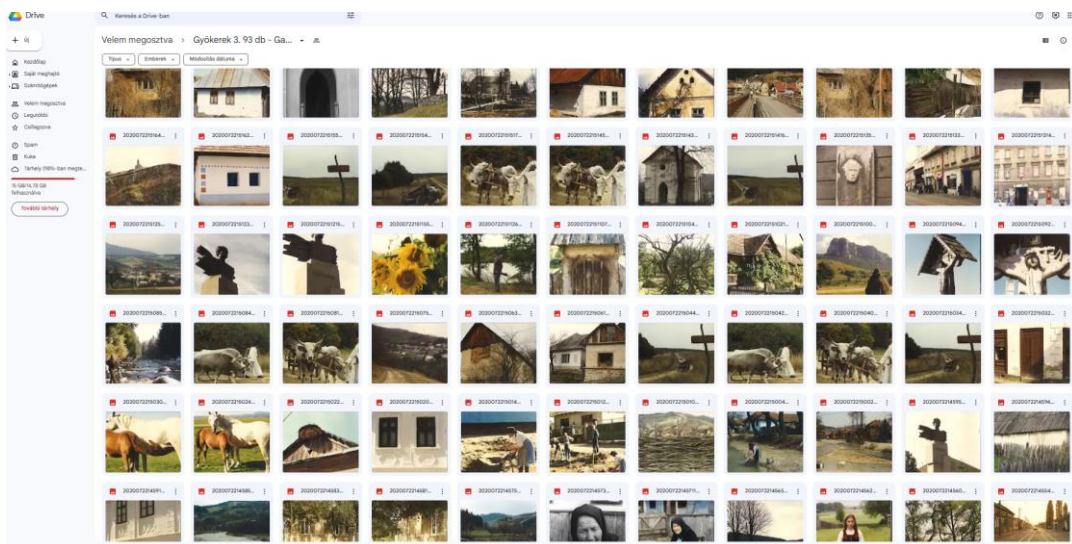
Drive

Keresés a Drive-ban

+ Új

Kezdőlap
Saját meghajtó
Számítógépek

Velem megosztva
Legutóbbi
Csillagozva

Spam
Kuka
Tárhely (98%-ban megte...
15 GB/14,78 GB felhasználva

További tárhely

Velem megosztva › Gyökerek 3. 93 db - Ga...

Típus
Emberek
Módosítás dátuma

20200722151​64...
20200722151​62...
20200722151​55...
20200722151​54...
20200722151​517...
20200722151​45...
20200722151​43...
20200722151​416...
20200722151​35...
20200722151​33...
20200722151​314...

20200722151​25...
20200722151​23...
20200722151​215...
20200722151​155...
20200722151​126...
20200722151​107...
20200722151​04...
20200722151​021...
20200722151​00...
20200722150​94...
20200722150​92...

20200722150​89...
20200722150​84...
20200722150​81...
20200722150​75...
20200722150​63...
20200722150​61...
20200722150​44...
20200722150​42...
20200722150​40...
20200722150​34...
20200722150​32...

20200722150​30...
20200722150​24...
20200722150​22...
20200722150​20...
20200722150​14...
20200722150​12...
20200722150​10...
20200722150​04...
20200722150​02...
20200722145​95...
20200722145​94...

20200722145​91...
20200722145​85...
20200722145​83...
20200722145​81...
20200722145​75...
20200722145​73...
20200722145​71...
20200722145​65...
20200722145​62...
20200722145​60...
20200722145​54...